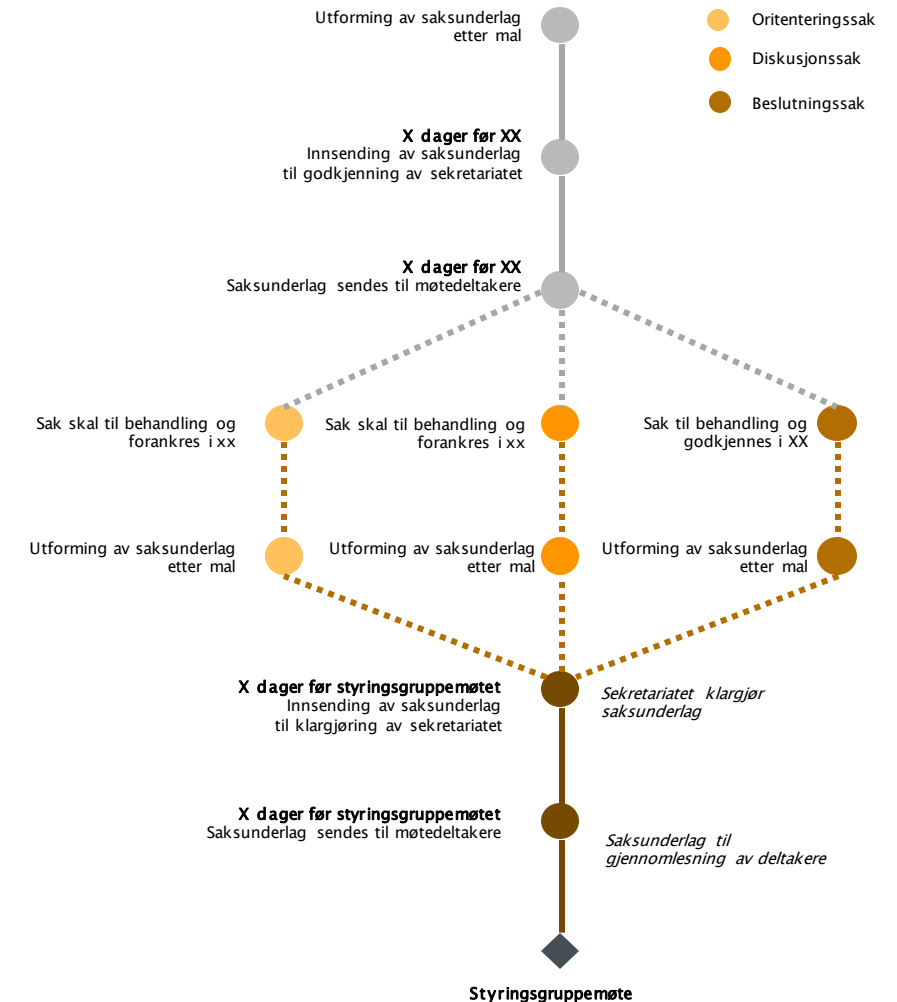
Utforming av saksunderlag etter mal

Oritenteringssak

Diskusjonssak

Beslutningssak

X dager før XX
Innsending av saksunderlag til godkjenning av sekretariatet

X dager før XX
Saksunderlag sendes til møtedeltakere

Sak skal til behandling og forankres i xx

Sak skal til behandling og forankres i xx

Sak til behandling og godkjennes i XX

Utforming av saksunderlag etter mal

Utforming av saksunderlag etter mal

Utforming av saksunderlag etter mal

X dager før styringsgruppemøtet
Innsending av saksunderlag til klargjøring av sekretariatet

Sekretariatet klargjør saksunderlag

X dager før styringsgruppemøtet
Saksunderlag sendes til møtedeltakere

Saksunderlag til gjennomlesning av deltakere

Styringsgruppemøte